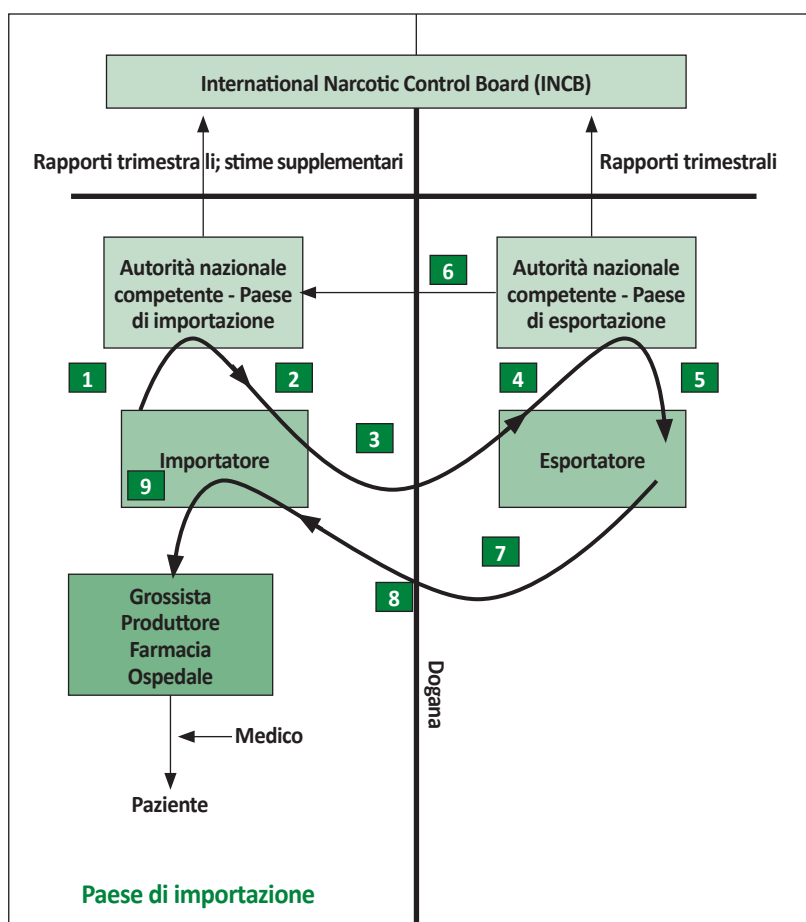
International Narcotic Control Board (INCB)

Rapporti trimestrali; stime supplementari

Rapporti trimestrali

Autorità nazionale competente - Paese di importazione

6

Autorità nazionale competente - Paese di esportazione

1

2

4

5

3

Importatore

9

Esportatore

7

8

Grossista
Produttore
Farmacia
Ospedale

Dogana

Medico

Paziente

Paese di importazione